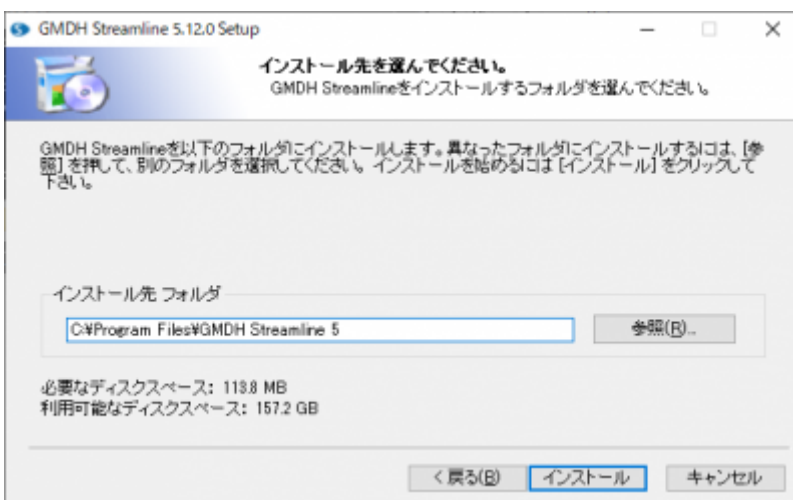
GMDH Streamline 5.12.0 Setup

インストール先を選んでください。
GMDH Streamlineをインストールするフォルダを選んでください。

GMDH Streamlineを以下のフォルダにインストールします。異なったフォルダにインストールするには、[参照] を押して、別のフォルダを選択してください。 インストールを始めるには [インストール] をクリックして下さい。

インストール先 フォルダ

C:¥Program Files¥GMDH Streamline 5

参照(R)...

必要なディスクスペース: 113.8 MB
利用可能なディスクスペース: 157.2 GB

< 戻る(B)
インストール
キャンセル